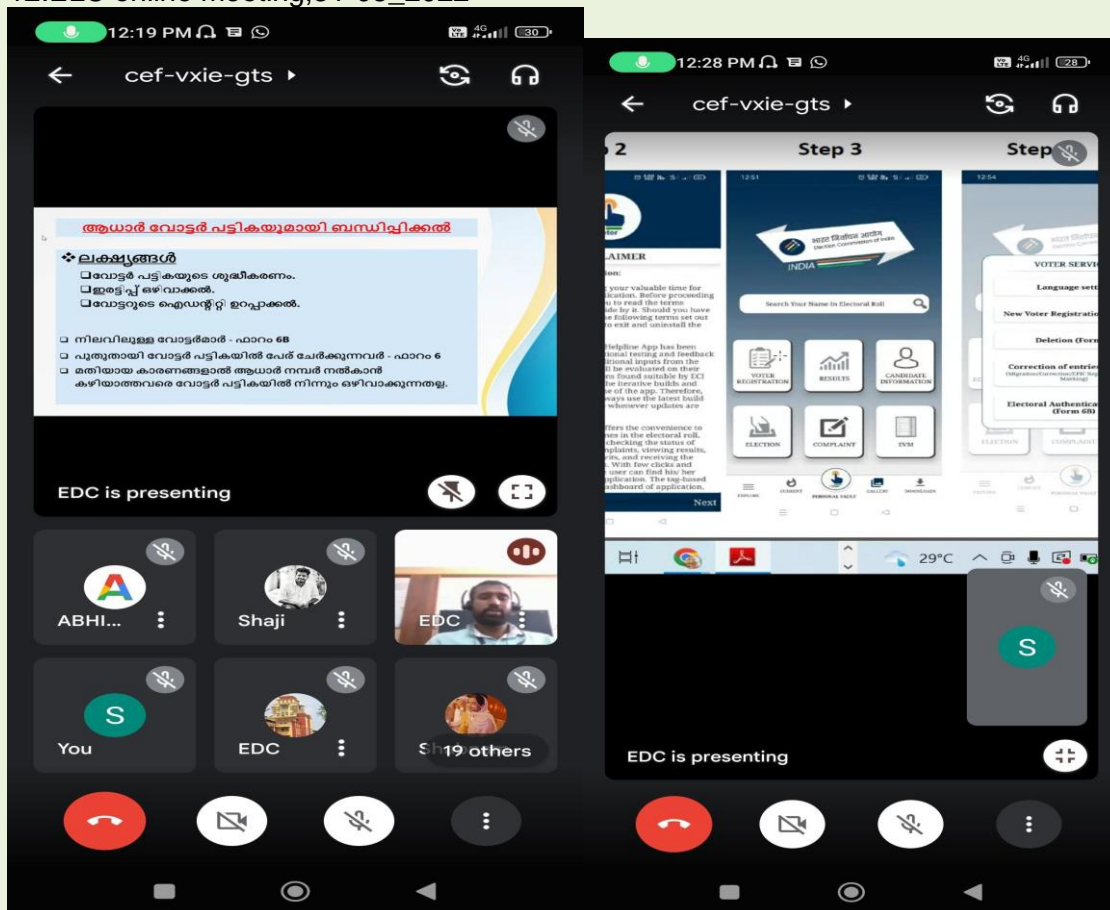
12:19 PM
30

cef-vxie-gts

ആധാർ വോട്ടർ പട്ടികയുമായി ബന്ധിപ്പിക്കൽ
❖ ലക്ഷ്യങ്ങൾ
❑ വോട്ടർ പട്ടികയുടെ ശുദ്ധീകരണം.
❑ ഇരട്ടിപ്പ് ഒഴിവാക്കൽ.
❑ വോട്ടറുടെ ഐഡന്റിറ്റി ഉറപ്പാക്കൽ.
❑ നിലവിലുള്ള വോട്ടർമാർ - ഫാറം 6B
❑ പുതുതായി വോട്ടർ പട്ടികയിൽ പേര് ചേർക്കുന്നവർ - ഫാറം 6
❑ മതിയായ കാരണങ്ങളാൽ ആധാർ നമ്പർ നൽകാൻ കഴിയാത്തവരെ വോട്ടർ പട്ടികയിൽ നിന്നും ഒഴിവാക്കുന്നതല്ല.

EDC is presenting

ABHI...
Shaji
EDC
You
EDC
19 others

12:28 PM
28

cef-vxie-gts

2
Step 3
Step

LAIMER
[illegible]

INDIA
Search Your Name in Electoral Roll
VOTER REGISTRATION
RESULTS
CANDIDATE INFORMATION
ELECTION
COMPLAINT
EVM

Next

VOTER SERVI
Language sett
New Voter Registratio
Deletion (Form
Correction of entrie
Electoral Authentica (Form 6B)

29°C

EDC is presenting